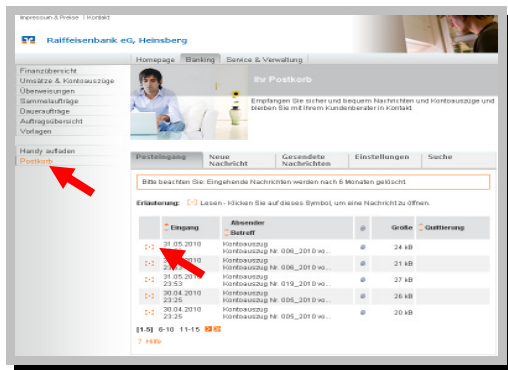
Impressum & Preise | Kontakt

Raiffeisenbank eG, Heinsberg

Homepage Banking Service & Verwaltung

Finanzübersicht
Umsätze & Kontoauszüge
Überweisungen
Sammelaufträge
Daueraufträge
Auftragsübersicht
Vorlagen

Handy aufladen
Postkorb

Ihr Postkorb

Empfangen Sie sicher und bequem Nachrichten und Kontoauszüge und bleiben Sie mit Ihrem Kundenberater in Kontakt.

Posteingang | Neue Nachricht | Gesendete Nachrichten | Einstellungen | Suche

Bitte beachten Sie: Eingehende Nachrichten werden nach 6 Monaten gelöscht.

Erläuterung: Lesen - Klicken Sie auf dieses Symbol, um eine Nachricht zu öffnen.

| | Eingang | Absender Betreff | | Größe | Quittierung |
|---|---|---|---|---|---|
| | 31.05.2010 | Kontoauszug Kontoauszug Nr. 006_2010 vo... | | 24 kB | |
| | 31.05.2010 23:53 | Kontoauszug Kontoauszug Nr. 006_2010 vo... | | 21 kB | |
| | 31.05.2010 23:53 | Kontoauszug Kontoauszug Nr. 019_2010 vo... | | 27 kB | |
| | 30.04.2010 23:25 | Kontoauszug Kontoauszug Nr. 005_2010 vo... | | 26 kB | |
| | 30.04.2010 23:25 | Kontoauszug Kontoauszug Nr. 005_2010 vo... | | 20 kB | |

[1-5] 6-10 11-15

? Hilfe